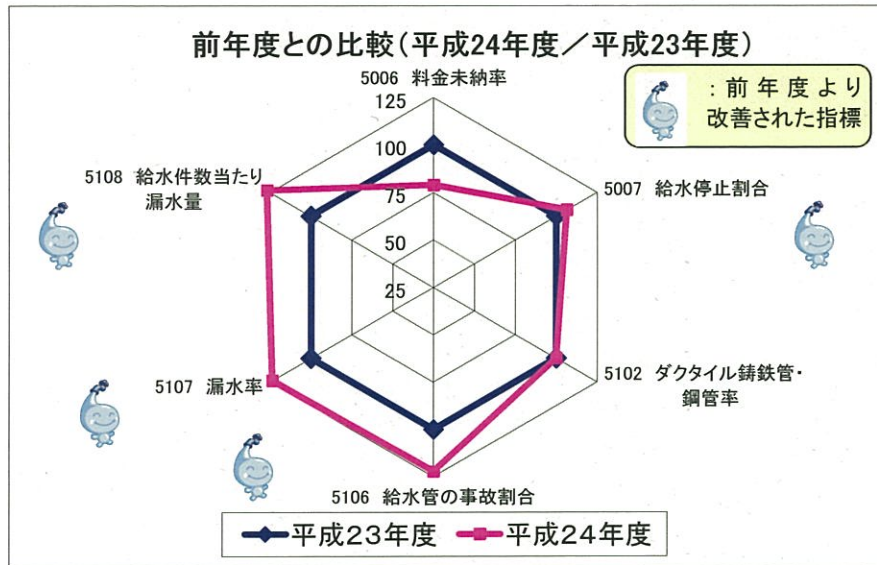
前年度との比較（平成24年度／平成23年度）

5006 料金未納率

：前年度より改善された指標

125
100
75
50
25

5108 給水件数当たり漏水量

5007 給水停止割合

5107 漏水率

5102 ダクタイル鋳鉄管・鋼管率

5106 給水管の事故割合

平成23年度　平成24年度